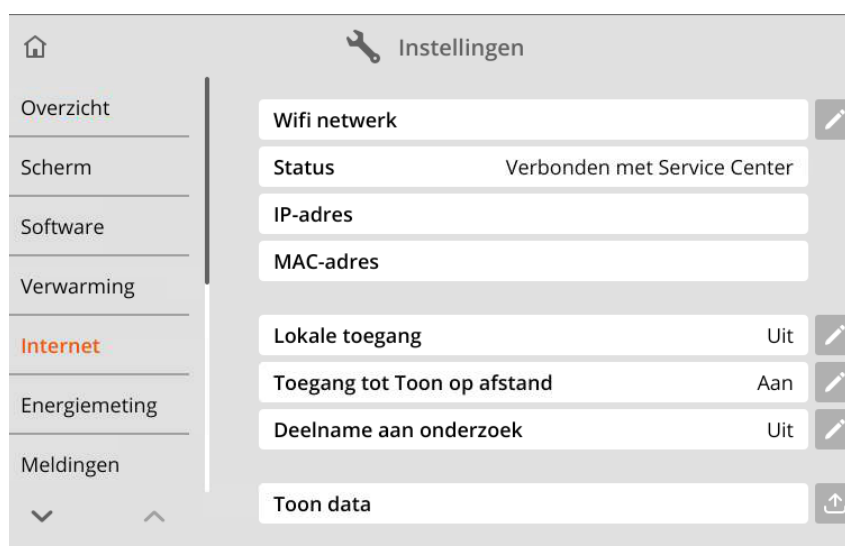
Instellingen

Overzicht
Scherm
Software
Verwarming
Internet
Energiemeting
Meldingen

Wifi netwerk
Status Verbonden met Service Center
IP-adres
MAC-adres

Lokale toegang Uit
Toegang tot Toon op afstand Aan
Deelname aan onderzoek Uit

Toon data